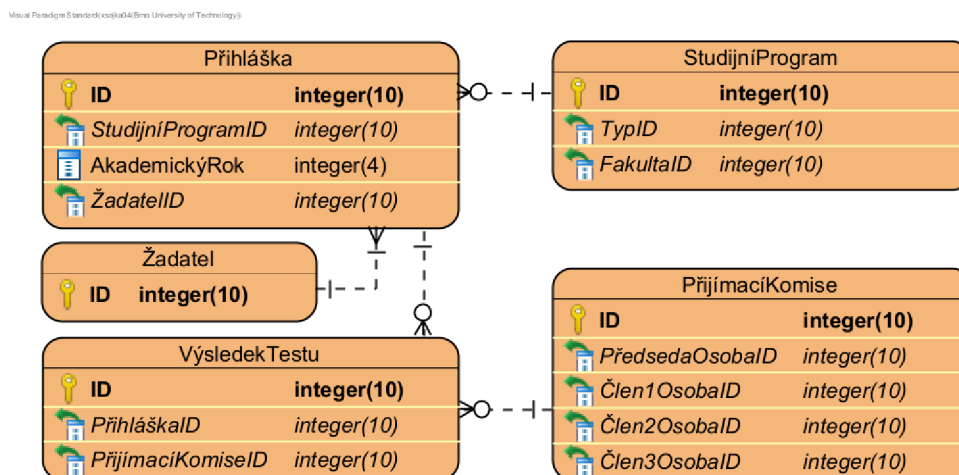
Visual Paradigm Standard(xsajka04(Brno University of Technology))

Přihláška

| | |
|---|---|
| ID | integer(10) |
| StudijníProgramID | integer(10) |
| AkademickýRok | integer(4) |
| ŽadatelID | integer(10) |

StudijníProgram

| | |
|---|---|
| ID | integer(10) |
| TypID | integer(10) |
| FakultaID | integer(10) |

Žadatel

| | |
|---|---|
| ID | integer(10) |

PřijímacíKomise

| | |
|---|---|
| ID | integer(10) |
| PředsedaOsobaID | integer(10) |
| Člen1OsobaID | integer(10) |
| Člen2OsobaID | integer(10) |
| Člen3OsobaID | integer(10) |

VýsledekTestu

| | |
|---|---|
| ID | integer(10) |
| PřihláškaID | integer(10) |
| PřijímacíKomiseID | integer(10) |